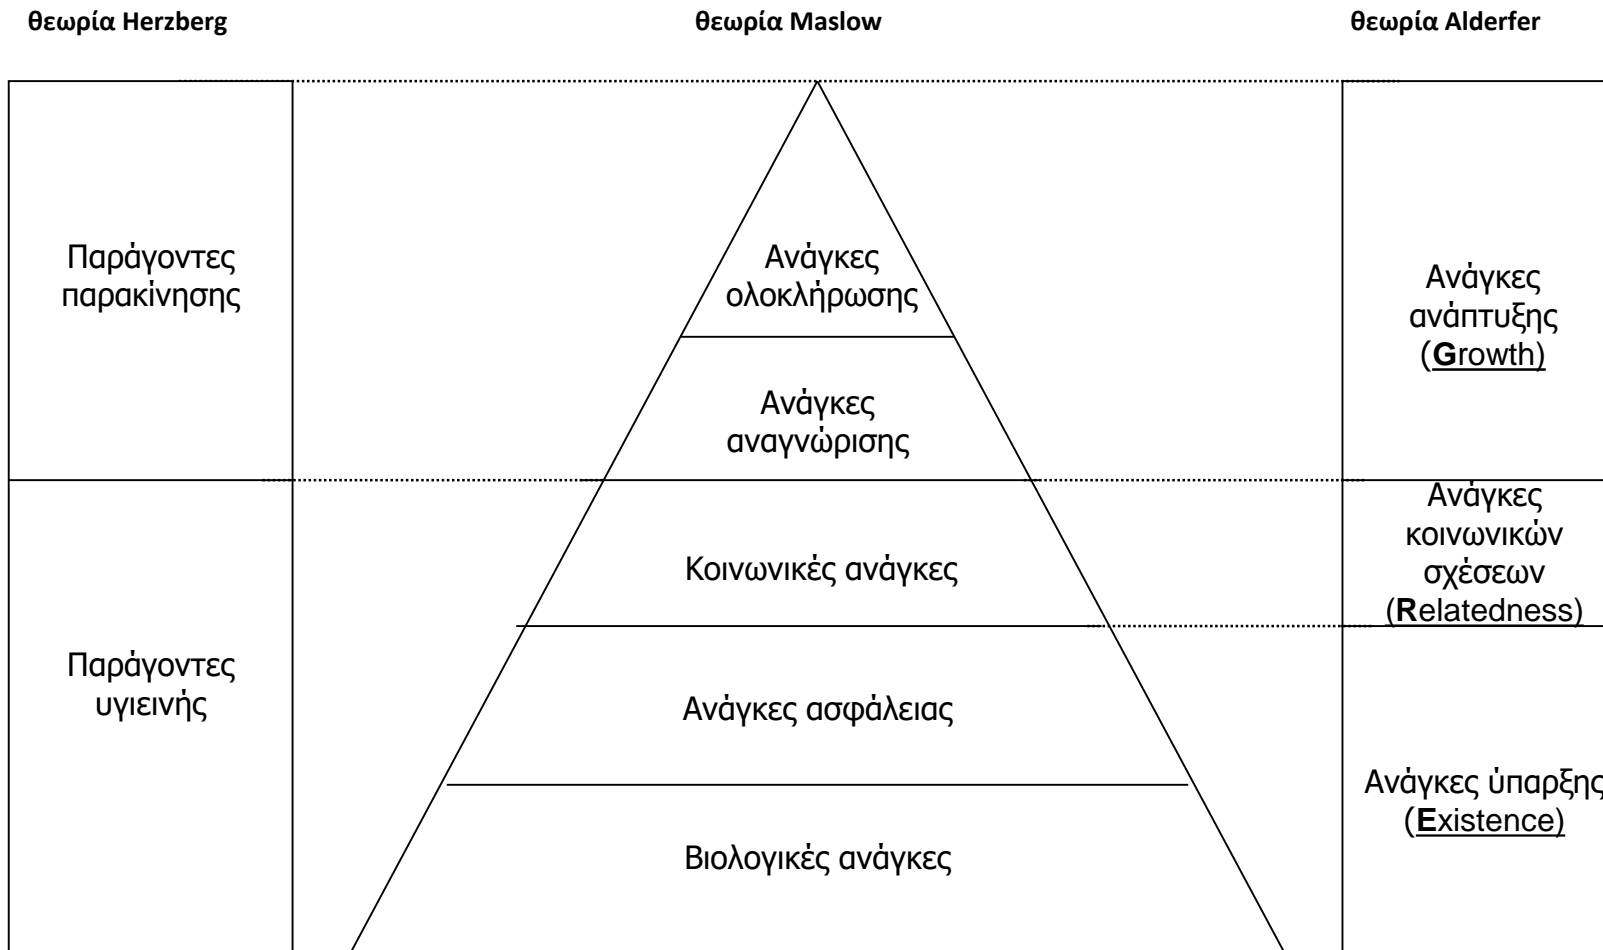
θεωρία Herzberg

θεωρία Maslow

θεωρία Alderfer

Παράγοντες παρακίνησης

Ανάγκες ολοκλήρωσης

Ανάγκες ανάπτυξης (Growth)

Ανάγκες αναγνώρισης

Κοινωνικές ανάγκες

Ανάγκες κοινωνικών σχέσεων (Relatedness)

Παράγοντες υγιεινής

Ανάγκες ασφάλειας

Ανάγκες ύπαρξης (Existence)

Βιολογικές ανάγκες